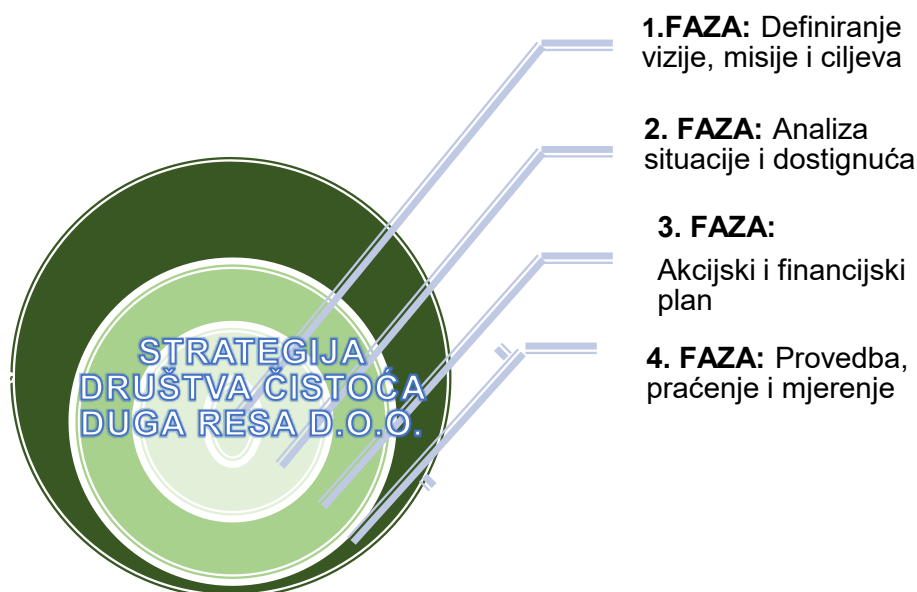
STRATEGIJA DRUŠTVA ČISTOĆA DUGA RESA D.O.O.

**1.FAZA:** Definiranje vizije, misije i ciljeva

**2. FAZA:** Analiza situacije i dostignuća

**3. FAZA:**

Akcijski i financijski plan

**4. FAZA:** Provedba, praćenje i mjerenje